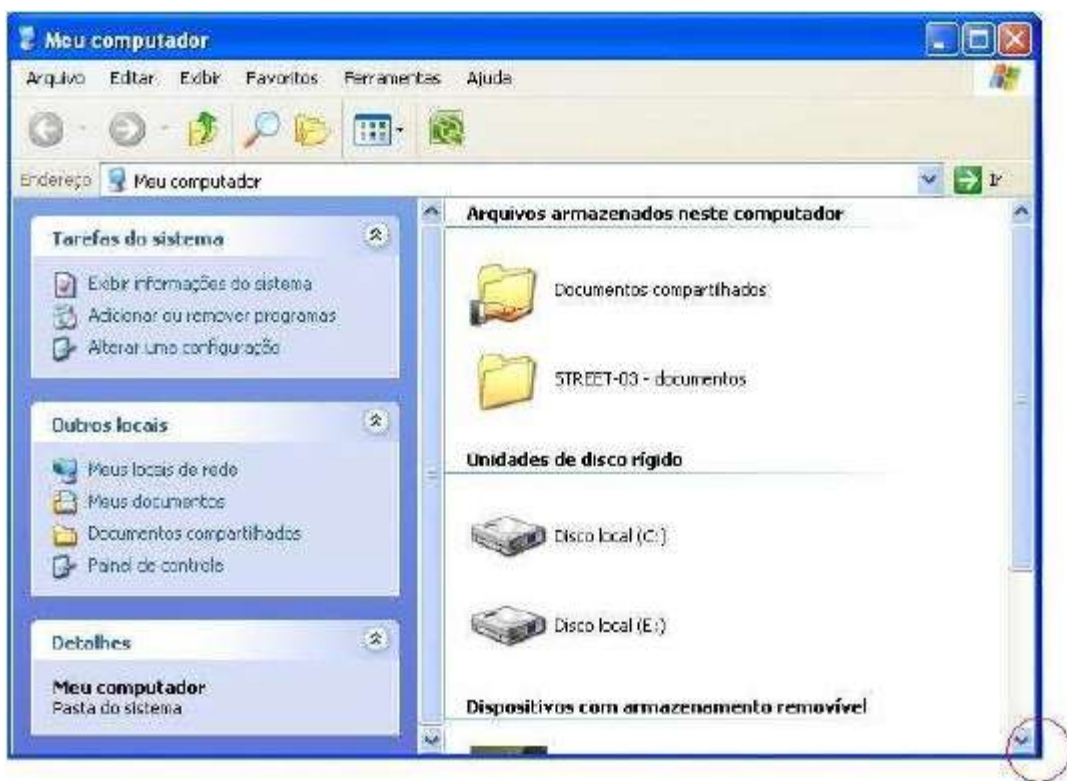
Meu computador

Arquivo Editar Exibir Favoritos Ferramentas Ajuda

Endereço Meu computador

Ir

Tarefas do sistema

Exibir informações do sistema
Adicionar ou remover programas
Alterar uma configuração

Outros locais

Meus locais de rede
Meus documentos
Documentos compartilhados
Painel de controle

Detalhes

Meu computador
Pasta do sistema

Arquivos armazenados neste computador

Documentos compartilhados

STREET-03 - documentos

Unidades de disco rígido

Disco local (C:)

Disco local (E:)

Dispositivos com armazenamento removível